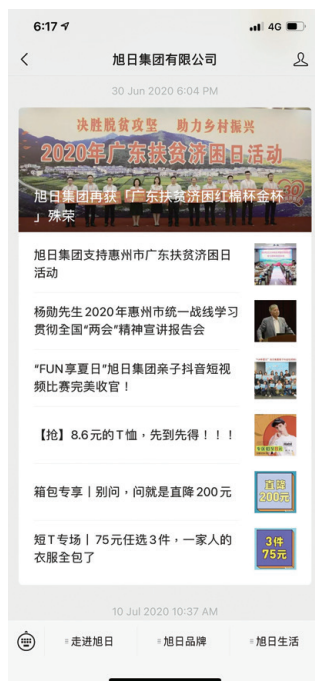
6:17
4G
旭日集团有限公司
30 Jun 2020 6:04 PM
决胜脱贫攻坚 助力乡村振兴
2020年广东扶贫济困日活动
旭日集团再获「广东扶贫济困红棉杯金杯」殊荣
旭日集团支持惠州市广东扶贫济困日活动
杨勋先生2020年惠州市统一战线学习贯彻全国"两会"精神宣讲报告会
"FUN享夏日"旭日集团亲子抖音短视频比赛完美收官！
【抢】8.6元的T恤，先到先得！！！
箱包专享 | 别问，问就是直降200元
直降200元
短T专场 | 75元任选3件，一家人的衣服全包了
3件75元
10 Jul 2020 10:37 AM
走进旭日
旭日品牌
旭日生活